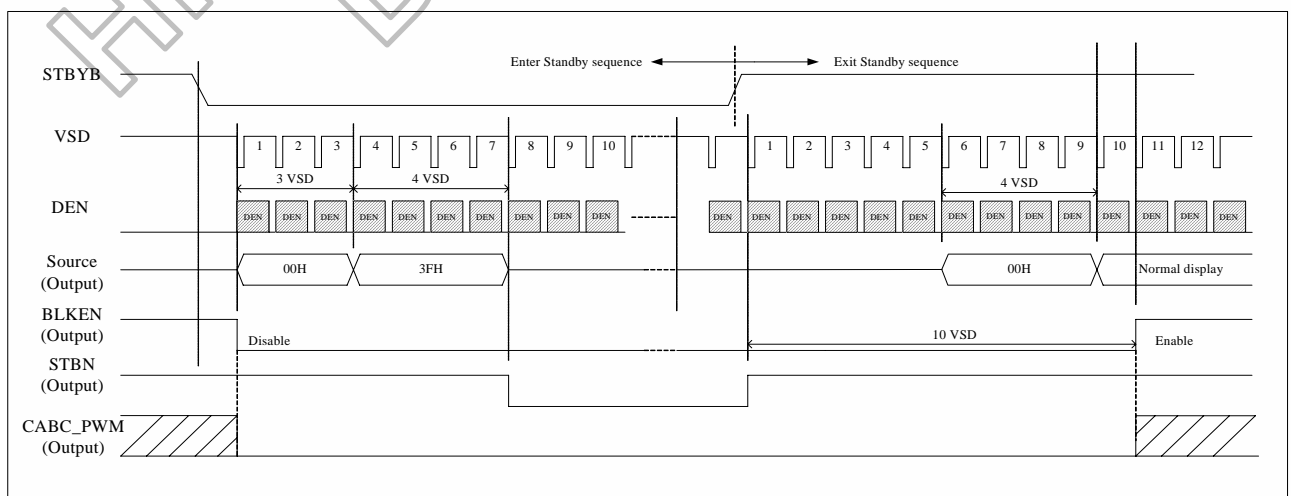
Enter Standby sequence

Exit Standby sequence

STBYB

VSD

1 2 3 4 5 6 7 8 9 10

1 2 3 4 5 6 7 8 9 10 11 12

3 VSD

4 VSD

4 VSD

DEN

DEN DEN DEN DEN DEN DEN DEN DEN DEN DEN

DEN DEN DEN DEN DEN DEN DEN DEN DEN DEN DEN DEN DEN DEN DEN

Source (Output)

00H

3FH

00H

Normal display

BLKEN (Output)

Disable

10 VSD

Enable

STBN (Output)

CABC_PWM (Output)